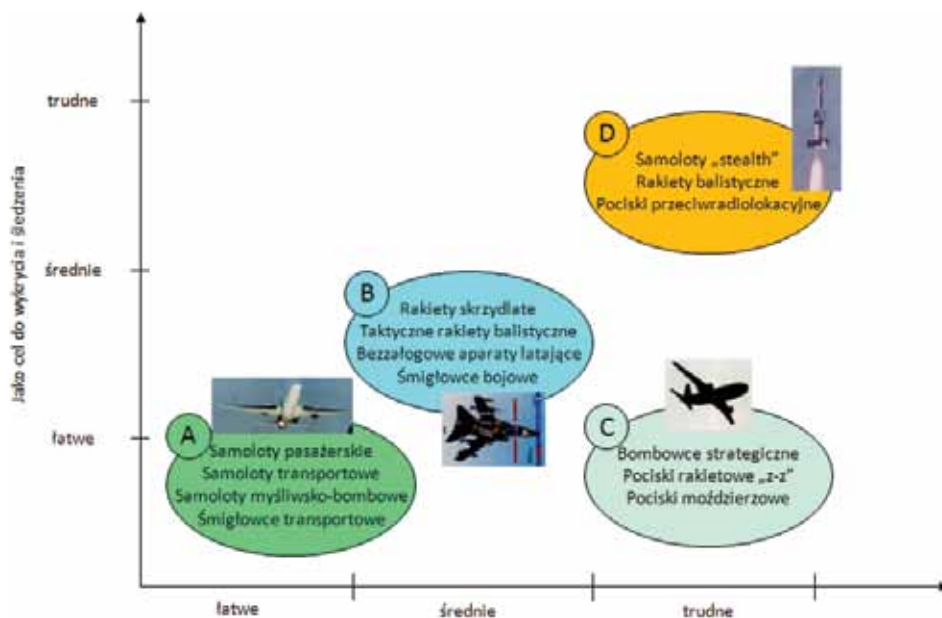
Jako cel do wykrycia i śledzenia

trudne

średnie

łatwe

D
Samoloty „stealth"
Rakiety balistyczne
Pociski przeciwradiolokacyjne

B
Rakiety skrzydlate
Taktyczne rakiety balistyczne
Bezzałogowe aparaty latające
Śmigłowce bojowe

A
Samoloty pasażerskie
Samoloty transportowe
Samoloty myśliwsko-bombowe
Śmigłowce transportowe

C
Bombowce strategiczne
Pociski rakietowe „z-z"
Pociski moździerzowe

łatwe

średnie

trudne